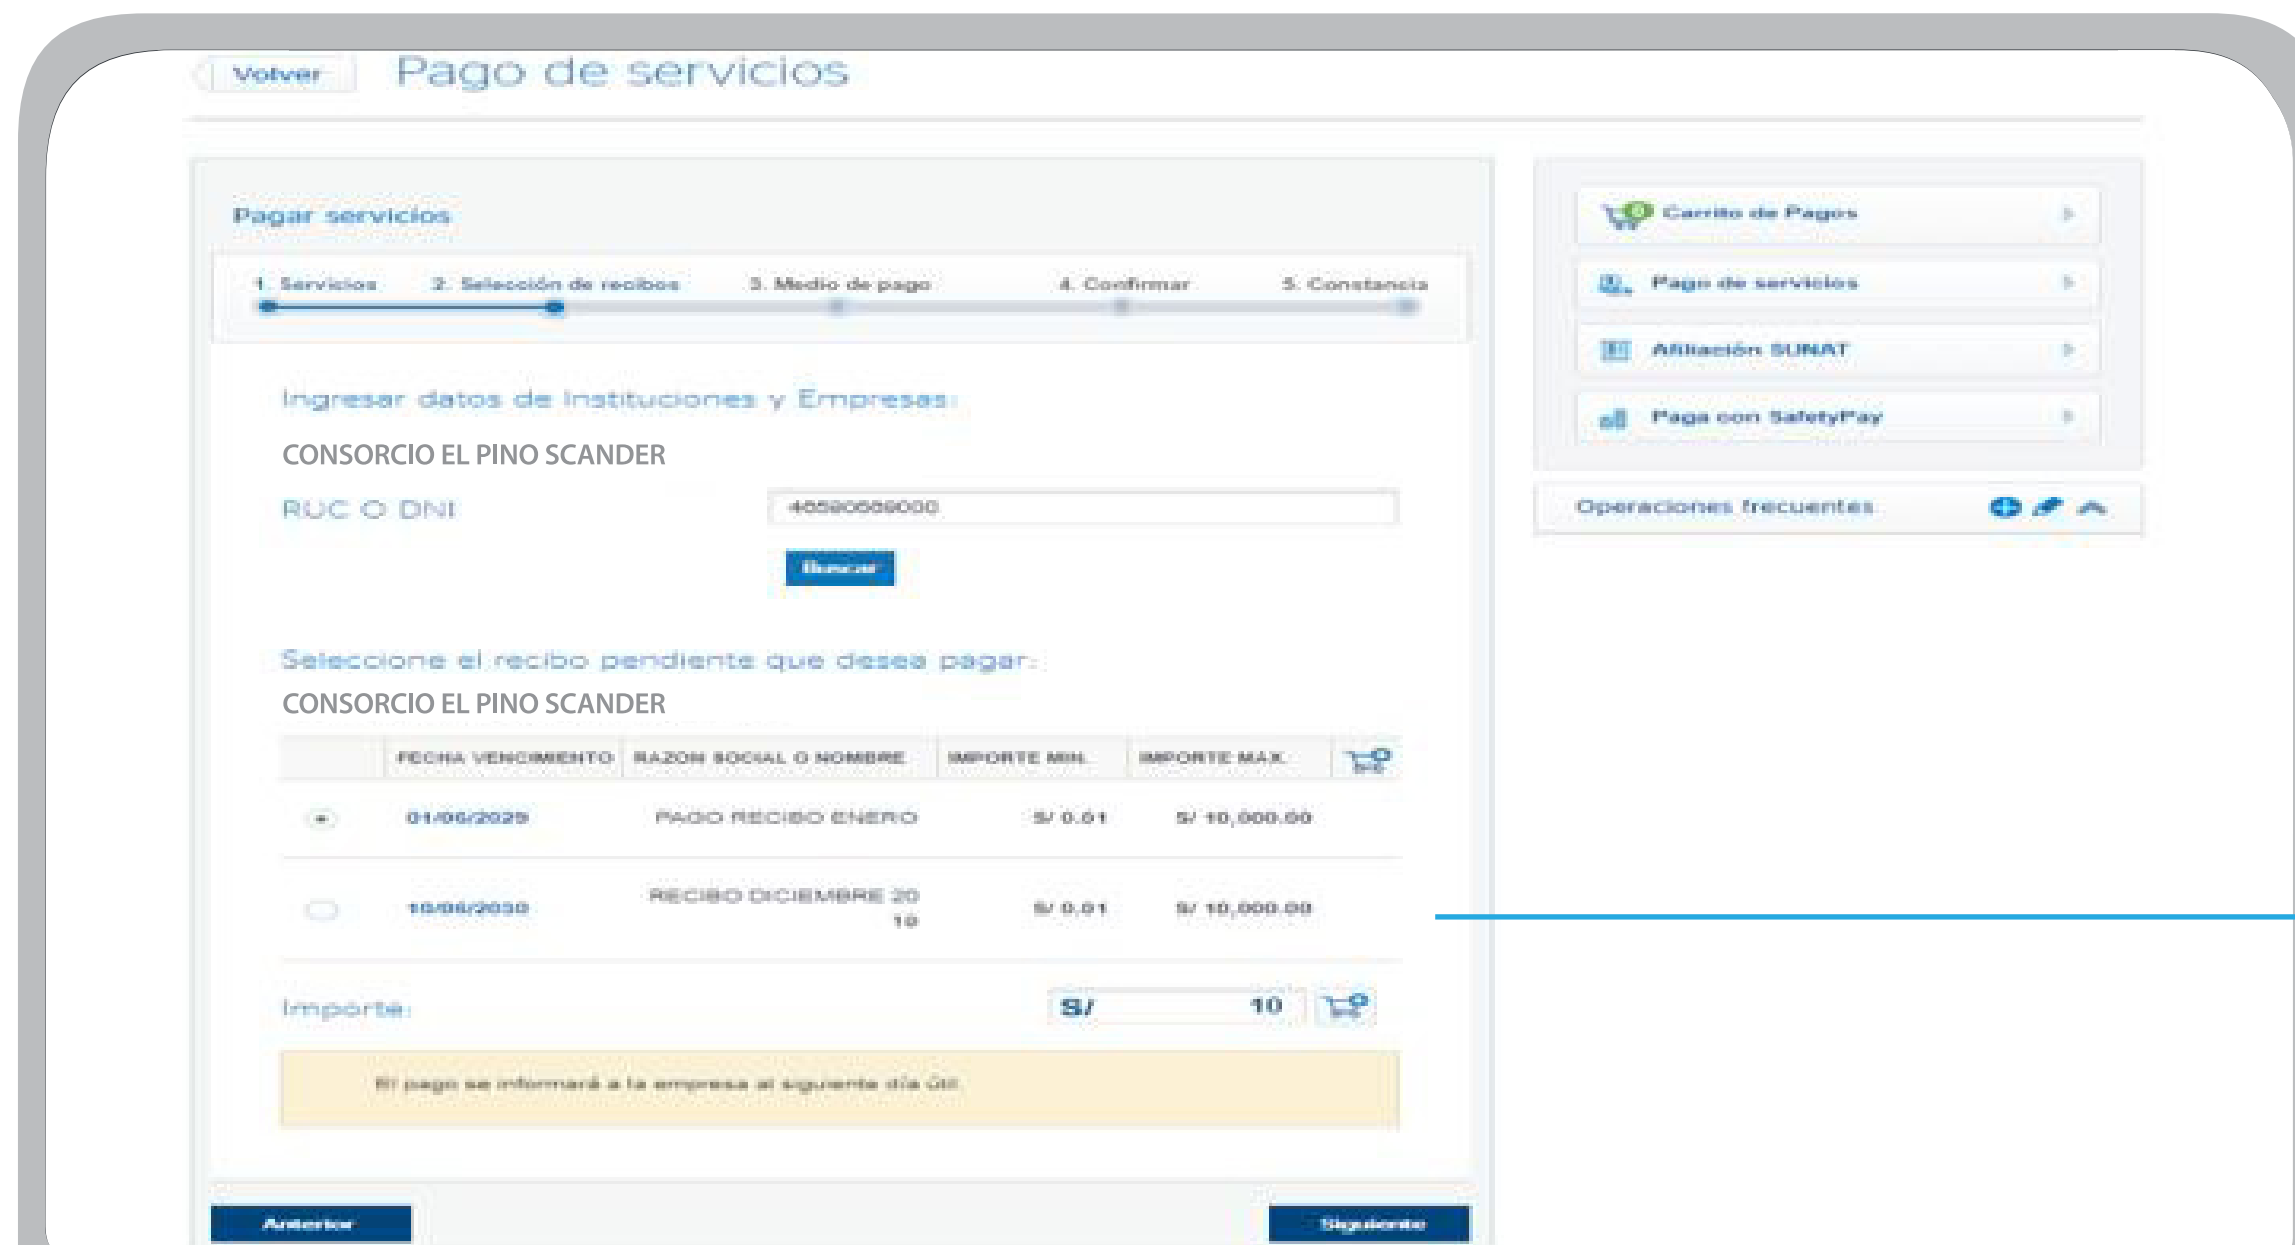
Volver Pago de servicios

Pagar servicios

1. Servicios 2. Selección de recibos 3. Medio de pago 4. Confirmar 5. Constancia

Ingresar datos de Instituciones y Empresas:

CONSORCIO EL PINO SCANDER

RUC O DNI 46520669000

Buscar

Seleccione el recibo pendiente que desea pagar:

CONSORCIO EL PINO SCANDER

| | FECHA VENCIMIENTO | RAZON SOCIAL O NOMBRE | IMPORTE MIN. | IMPORTE MAX. | |
|---|---|---|---|---|---|
| | 01/06/2020 | PAGO RECIBO ENERO | S/ 0.01 | S/ 10,000.00 | |
| | 10/06/2030 | RECIBO DICIEMBRE 2010 | S/ 0.01 | S/ 10,000.00 | |

Importe: S/ 10

El pago se informará a la empresa al siguiente día útil

Anterior Siguiente

0 Carrito de Pagos

Pago de servicios

Afiliación SUNAT

Paga con SafetyPay

Operaciones frecuentes